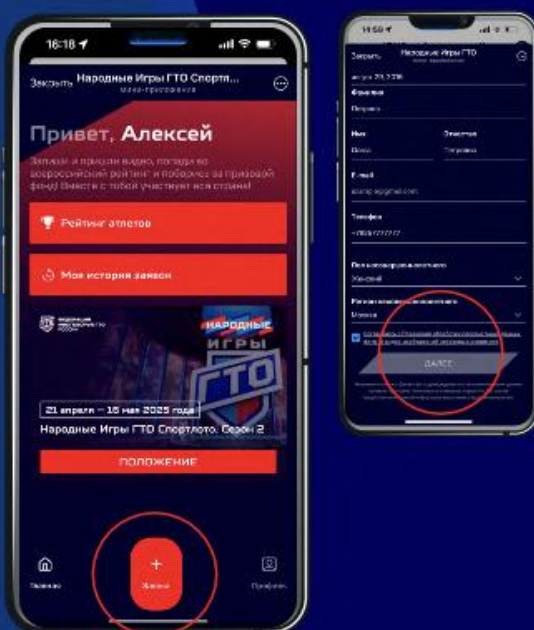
16:18

Закрыть Народные Игры ГТО Спортл...
мини-приложение

Привет, Алексей

Запиши и пришли видео, попади во всероссийский рейтинг и поборись за призовой фонд! Вместе с тобой участвует вся страна!

Рейтинг атлетов

Моя история заявок

НАРОДНЫЕ ИГРЫ ГТО

21 апреля — 15 мая 2025 года

Народные Игры ГТО Спортлото. Сезон 2

ПОЛОЖЕНИЕ

Главная

Заявка

Профиль

11:50

Закрыть Народные Игры ГТО

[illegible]

Фамилия

Петрова

Имя

Отчество

Ольга

Петровна

E-mail

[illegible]

Телефон

+7909 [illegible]

Пол

Женский

Регион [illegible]

Москва

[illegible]

ДАЛЕЕ

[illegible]